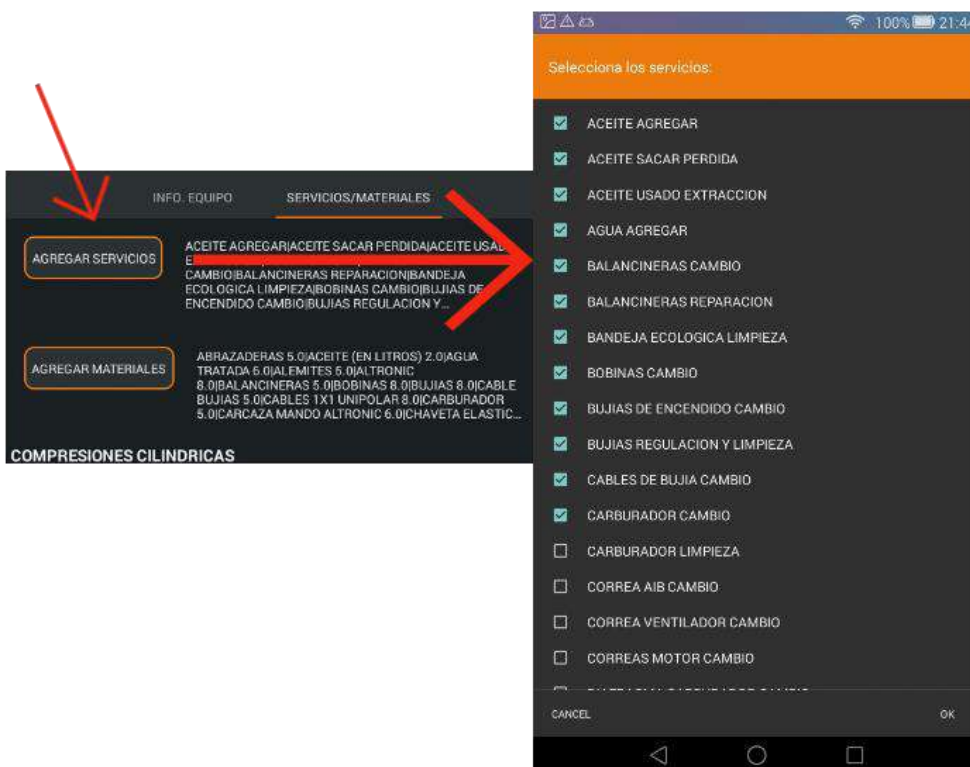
INFO. EQUIPO

SERVICIOS/MATERIALES

AGREGAR SERVICIOS

ACEITE AGREGAR|ACEITE SACAR PERDIDA|ACEITE USAD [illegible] E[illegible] CAMBIO|BALANCINERAS REPARACION|BANDEJA ECOLOGICA LIMPIEZA|BOBINAS CAMBIO|BUJIAS DE ENCENDIDO CAMBIO|BUJIAS REGULACION Y...

AGREGAR MATERIALES

ABRAZADERAS 5.0|ACEITE (EN LITROS) 2.0|AGUA TRATADA 6.0|ALEMITES 5.0|ALTRONIC 8.0|BALANCINERAS 5.0|BOBINAS 8.0|BUJIAS 8.0|CABLE BUJIAS 5.0|CABLES 1X1 UNIPOLAR 8.0|CARBURADOR 5.0|CARCAZA MANDO ALTRONIC 6.0|CHAVETA ELASTIC...

COMPRESIONES CILINDRICAS

100% 21:4

Selecciona los servicios:

ACEITE AGREGAR
ACEITE SACAR PERDIDA
ACEITE USADO EXTRACCION
AGUA AGREGAR
BALANCINERAS CAMBIO
BALANCINERAS REPARACION
BANDEJA ECOLOGICA LIMPIEZA
BOBINAS CAMBIO
BUJIAS DE ENCENDIDO CAMBIO
BUJIAS REGULACION Y LIMPIEZA
CABLES DE BUJIA CAMBIO
CARBURADOR CAMBIO
CARBURADOR LIMPIEZA
CORREA AIB CAMBIO
CORREA VENTILADOR CAMBIO
CORREAS MOTOR CAMBIO
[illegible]

CANCEL

OK